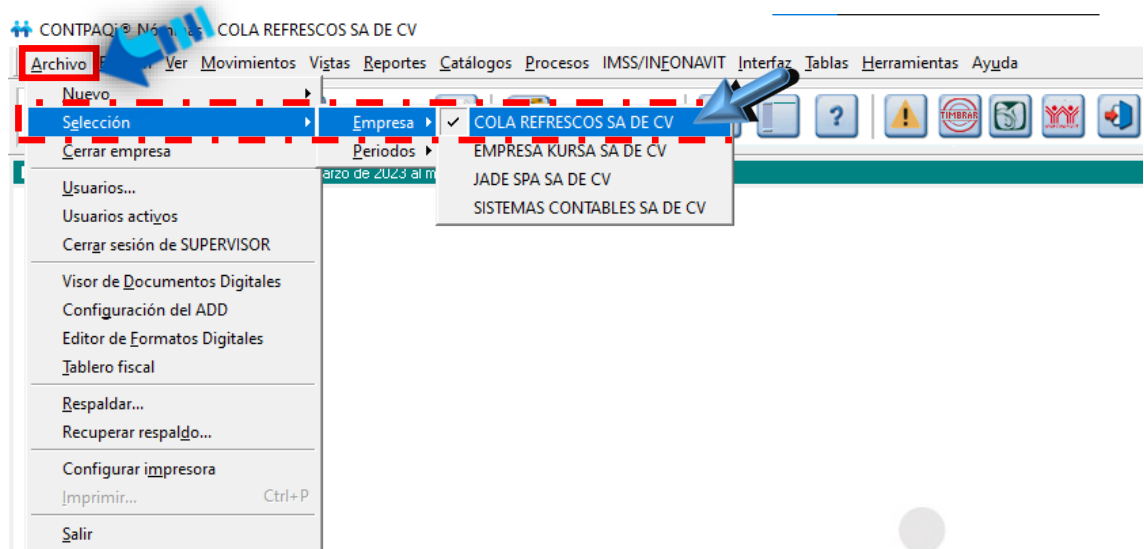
CONTPAQi® Nóm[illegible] COLA REFRESCOS SA DE CV

Archivo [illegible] Ver Movimientos Vistas Reportes Catálogos Procesos IMSS/INFONAVIT Interfaz Tablas Herramientas Ayuda

Nuevo
Selección
Cerrar empresa
Usuarios...
Usuarios activos
Cerrar sesión de SUPERVISOR
Visor de Documentos Digitales
Configuración del ADD
Editor de Formatos Digitales
Tablero fiscal
Respaldar...
Recuperar respaldo...
Configurar impresora
Imprimir... Ctrl+P
Salir

Empresa
Periodos

✓ COLA REFRESCOS SA DE CV
EMPRESA KURSA SA DE CV
JADE SPA SA DE CV
SISTEMAS CONTABLES SA DE CV

arzo de 2023 al m

TIMBRAR